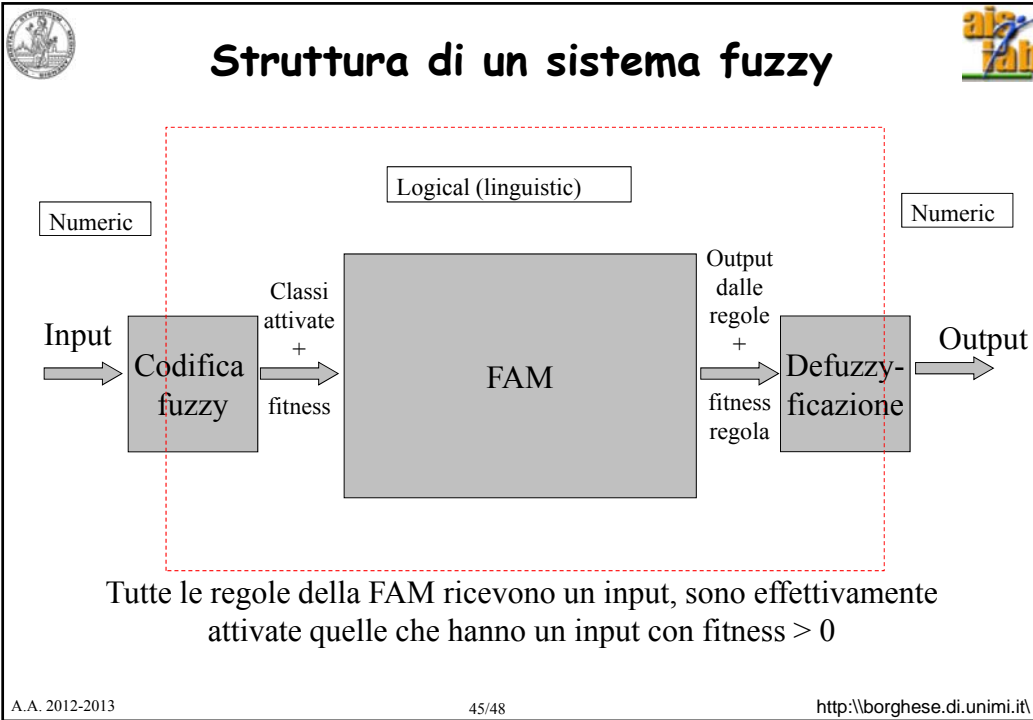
Struttura di un sistema fuzzy

Logical (linguistic)

Numeric

Numeric

Input

Codifica fuzzy

Classi attivate + fitness

FAM

Output dalle regole + fitness regola

Defuzzyficazione

Output

Tutte le regole della FAM ricevono un input, sono effettivamente attivate quelle che hanno un input con fitness > 0

A.A. 2012-2013

45/48

http:\\borghese.di.unimi.it\